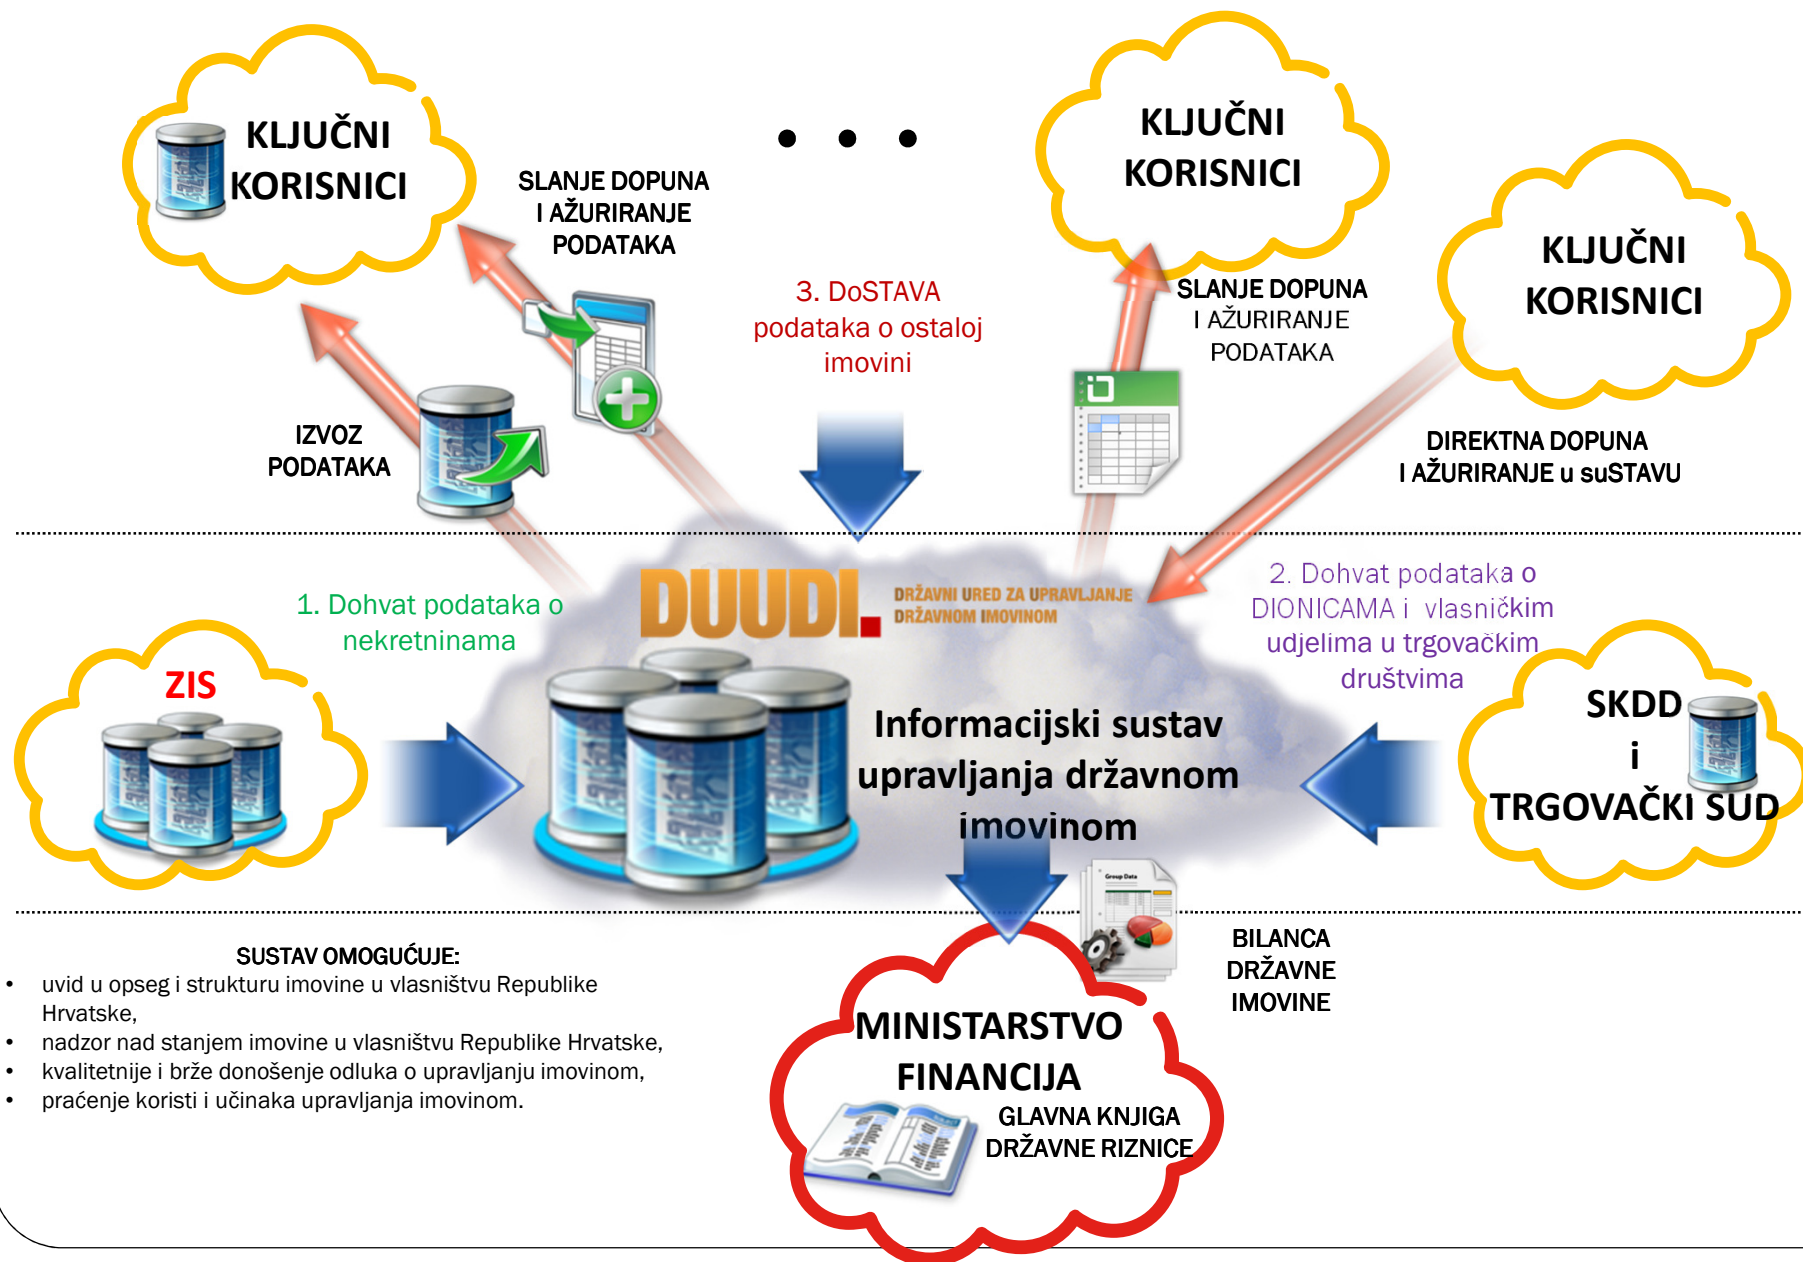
KLJUČNI KORISNICI

SLANJE DOPUNA I AŽURIRANJE PODATAKA

• • •

KLJUČNI KORISNICI

KLJUČNI KORISNICI

3. DoSTAVA podataka o ostaloj imovini

SLANJE DOPUNA I AŽURIRANJE PODATAKA

IZVOZ PODATAKA

DIREKTNA DOPUNA I AŽURIRANJE u suSTAVU

1. Dohvat podataka o nekretninama

DUUDI DRŽAVNI URED ZA UPRAVLJANJE DRŽAVNOM IMOVINOM

2. Dohvat podataka o DIONICAMA i vlasničkim udjelima u trgovačkim društvima

ZIS

Informacijski sustav upravljanja državnom imovinom

SKDD i TRGOVAČKI SUD

Group Data

BILANCA DRŽAVNE IMOVINE

SUSTAV OMOGUĆUJE:
• uvid u opseg i strukturu imovine u vlasništvu Republike Hrvatske,
• nadzor nad stanjem imovine u vlasništvu Republike Hrvatske,
• kvalitetnije i brže donošenje odluka o upravljanju imovinom,
• praćenje koristi i učinaka upravljanja imovinom.

MINISTARSTVO FINANCIJA

GLAVNA KNJIGA DRŽAVNE RIZNICE